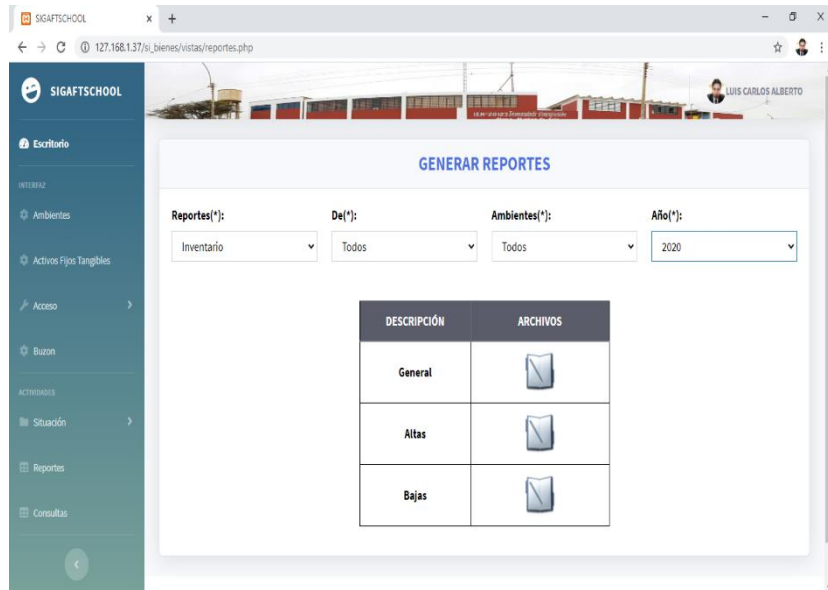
SIGAFTSCHOOL × +

127.168.1.37/si_bienes/vistas/reportes.php

SIGAFTSCHOOL

LUIS CARLOS ALBERTO

Escritorio

INTERFAZ

Ambientes

Activos Fijos Tangibles

Acceso

Buzon

ACTIVIDADES

Situación

Reportes

Consultas

GENERAR REPORTES

Reportes(*): Inventario

De(*): Todos

Ambientes(*): Todos

Año(*): 2020

| DESCRIPCIÓN | ARCHIVOS |
|---|---|
| General | |
| Altas | |
| Bajas | |